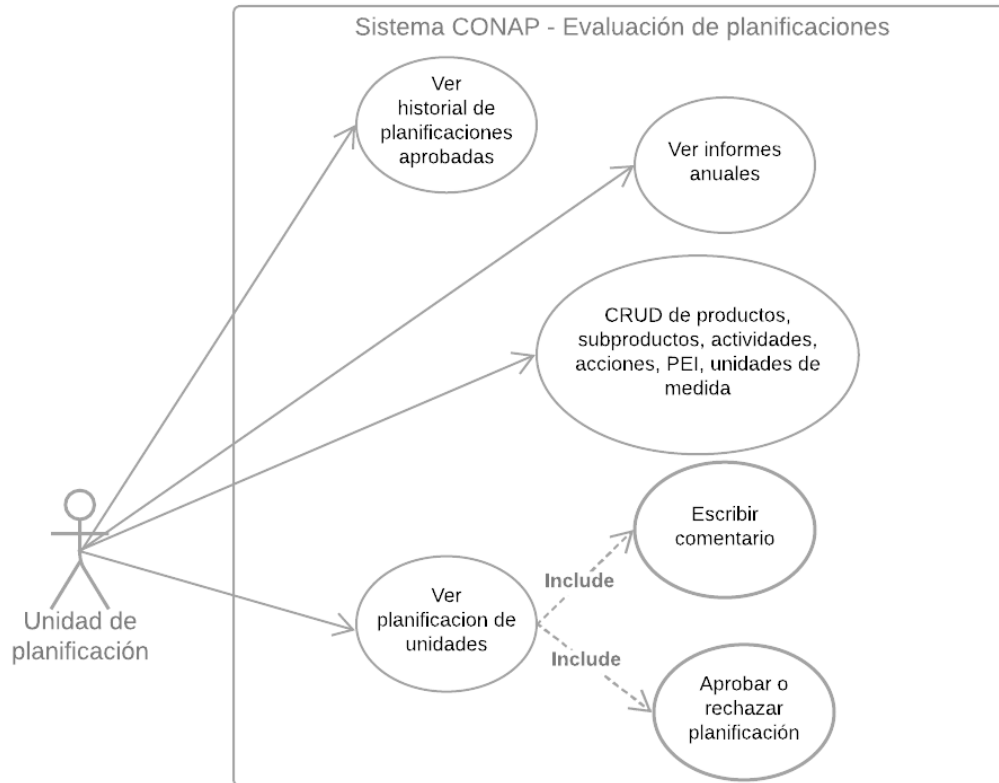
Sistema CONAP - Evaluación de planificaciones

Ver historial de planificaciones aprobadas

Ver informes anuales

CRUD de productos, subproductos, actividades, acciones, PEI, unidades de medida

Escribir comentario

Include

Ver planificacion de unidades

Include

Aprobar o rechazar planificación

Unidad de planificación